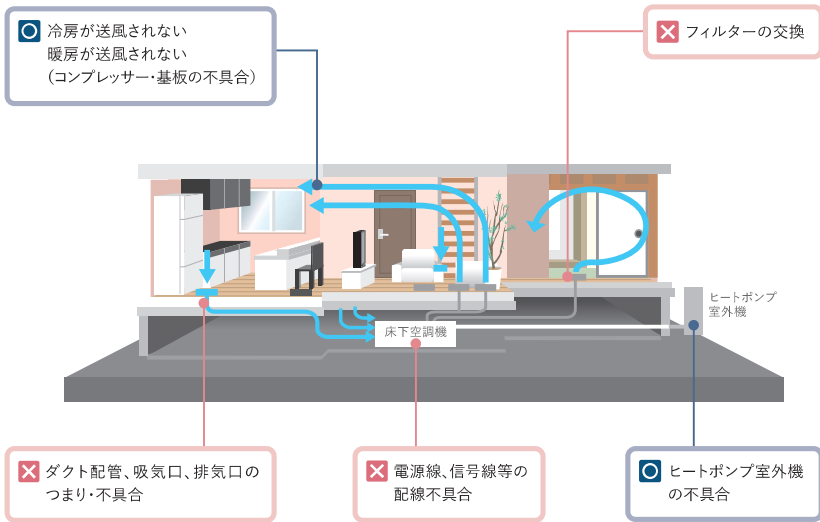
冷房が送風されない
暖房が送風されない
(コンプレッサー・基板の不具合)

フィルターの交換

ヒートポンプ
室外機

床下空調機

ダクト配管、吸気口、排気口のつまり・不具合

電源線、信号線等の配線不具合

ヒートポンプ室外機の不具合